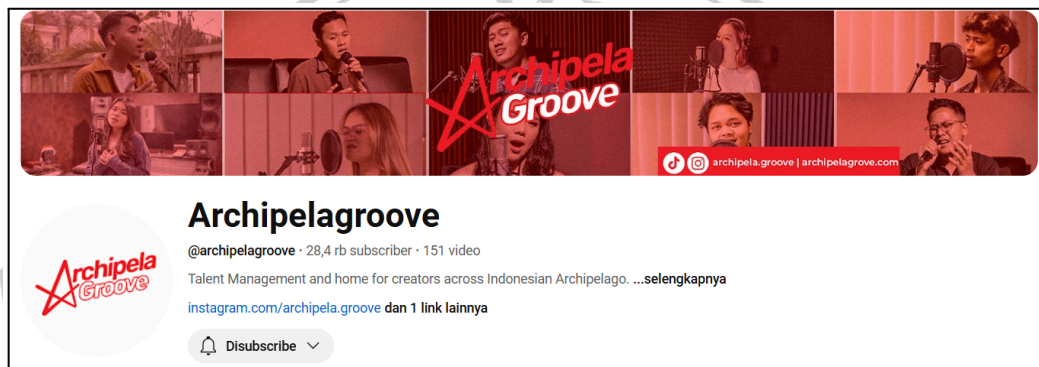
Archipela Groove

archipela.groove | archipelagroove.com

Archipela Groove

Archipelagroove

@archipelagroove · 28,4 rb subscriber · 151 video

Talent Management and home for creators across Indonesian Archipelago. ...selengkapnya

instagram.com/archipela.groove dan 1 link lainnya

Disubscribe